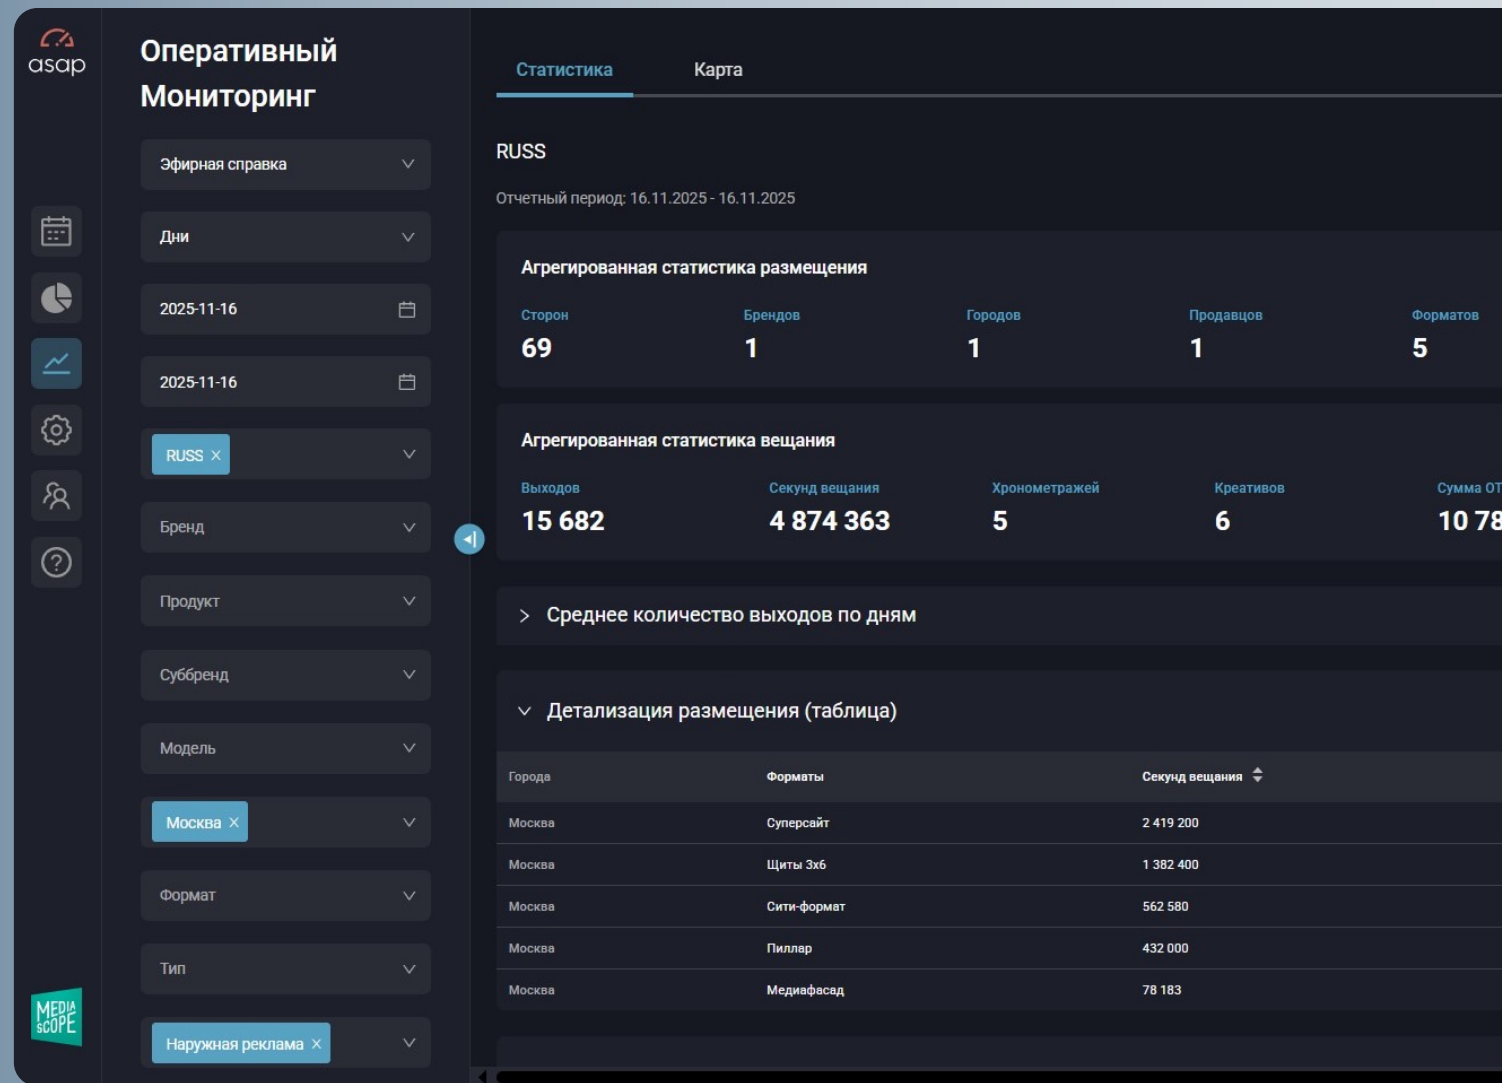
asap

Оперативный Мониторинг

Эфирная справка

Дни

2025-11-16

2025-11-16

RUSS ×

Бренд

Продукт

Суббренд

Модель

Москва ×

Формат

Тип

Наружная реклама ×

MEDIA SCOPE

Статистика Карта

RUSS

Отчетный период: 16.11.2025 - 16.11.2025

Агрегированная статистика размещения

| Сторон | Брендов | Городов | Продавцов | Форматов |
|---|---|---|---|---|
| 69 | 1 | 1 | 1 | 5 |

Агрегированная статистика вещания

| Выходов | Секунд вещания | Хронометражей | Креативов | Сумма OT |
|---|---|---|---|---|
| 15 682 | 4 874 363 | 5 | 6 | 10 78 |

Среднее количество выходов по дням

Детализация размещения (таблица)

| Города | Форматы | Секунд вещания |
|---|---|---|
| Москва | Суперсайт | 2 419 200 |
| Москва | Щиты 3х6 | 1 382 400 |
| Москва | Сити-формат | 562 580 |
| Москва | Пиллар | 432 000 |
| Москва | Медиафасад | 78 183 |